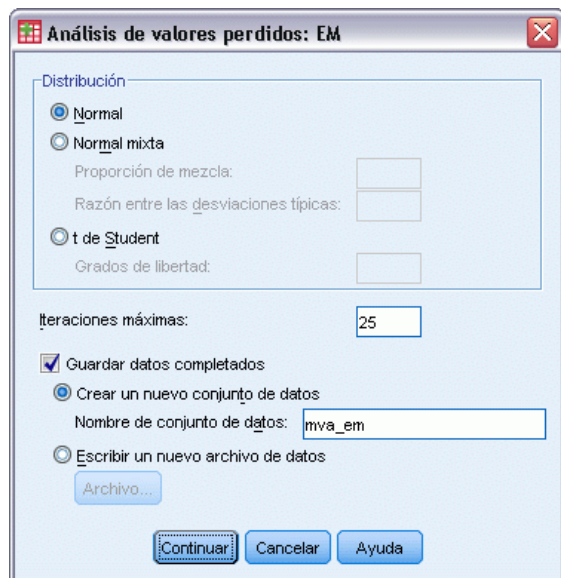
Análisis de valores perdidos: EM

Distribución

Normal

Normal mixta

Proporción de mezcla:

Razón entre las desviaciones típicas:

t de Student

Grados de libertad:

Iteraciones máximas: 25

Guardar datos completados

Crear un nuevo conjunto de datos

Nombre de conjunto de datos: mva_em

Escribir un nuevo archivo de datos

Archivo...

Continuar Cancelar Ayuda